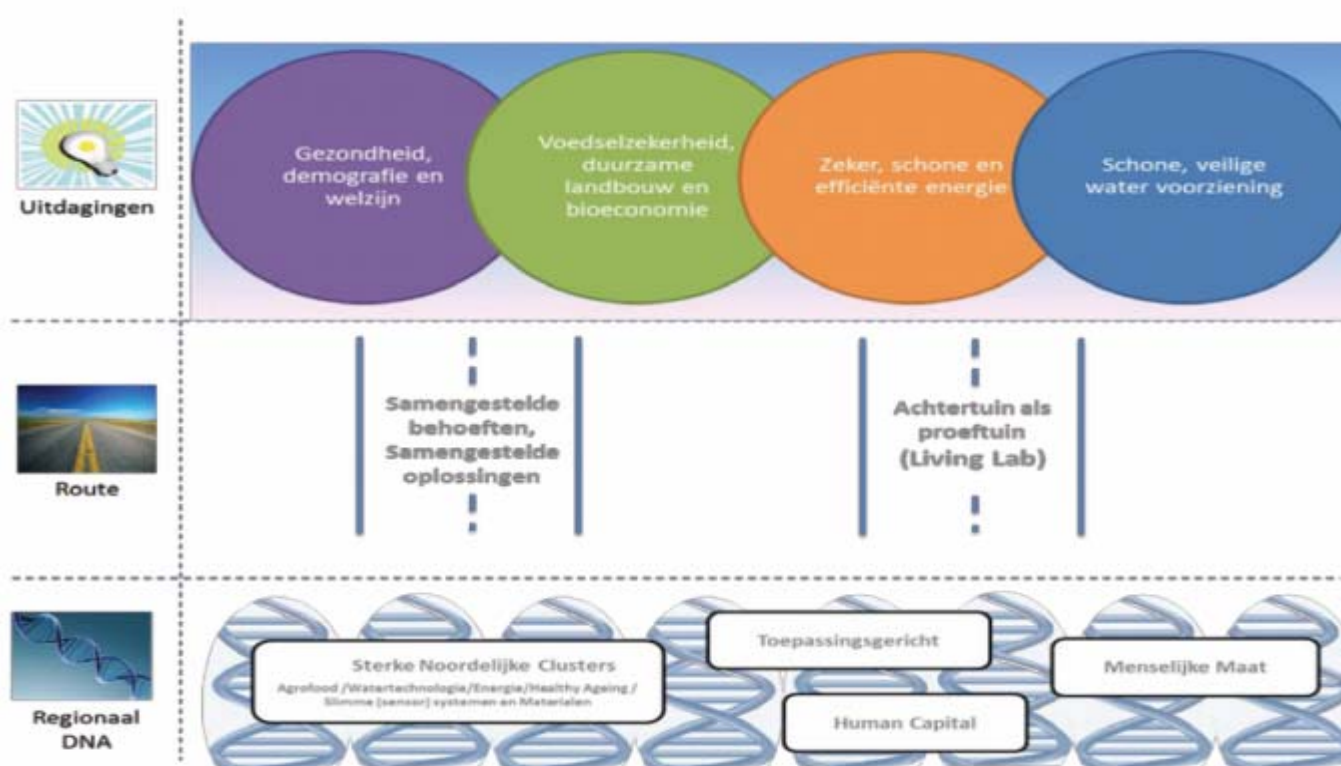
Uitdagingen

Gezondheid, demografie en welzijn

Voedselzekerheid, duurzame landbouw en bioeconomie

Zeker, schone en efficiënte energie

Schone, veilige water voorziening

Route

Samengestelde behoeften, Samengestelde oplossingen

Achtertuin als proeftuin (Living Lab)

Regionaal DNA

Sterke Noordelijke Clusters
Agrofood /Watertechnologie/Energie/Healthy Ageing / Slimme (sensor) systemen en Materialen

Toepassingsgericht

Human Capital

Menselijke Maat